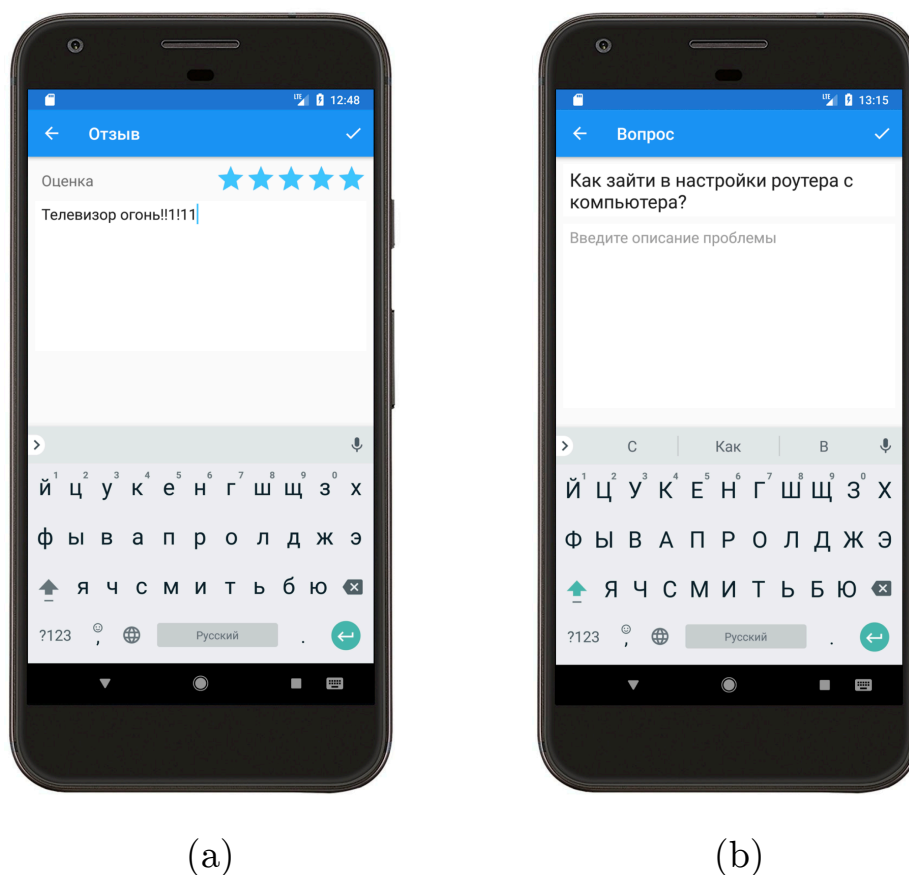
LTE 12:48

Отзыв

Оценка

Телевизор огонь!!1!11

1 2 3 4 5 6 7 8 9 0
й ц у к е н г ш щ з х
ф ы в а п р о л д ж э
я ч с м и т ь б ю
?123 , Русский .

(a)

LTE 13:15

Вопрос

Как зайти в настройки роутера с компьютера?

Введите описание проблемы

С | Как | В

1 2 3 4 5 6 7 8 9 0
Й Ц У К Е Н Г Ш Щ З Х
Ф Ы В А П Р О Л Д Ж Э
Я Ч С М И Т Ь Б Ю
?123 , Русский .

(b)